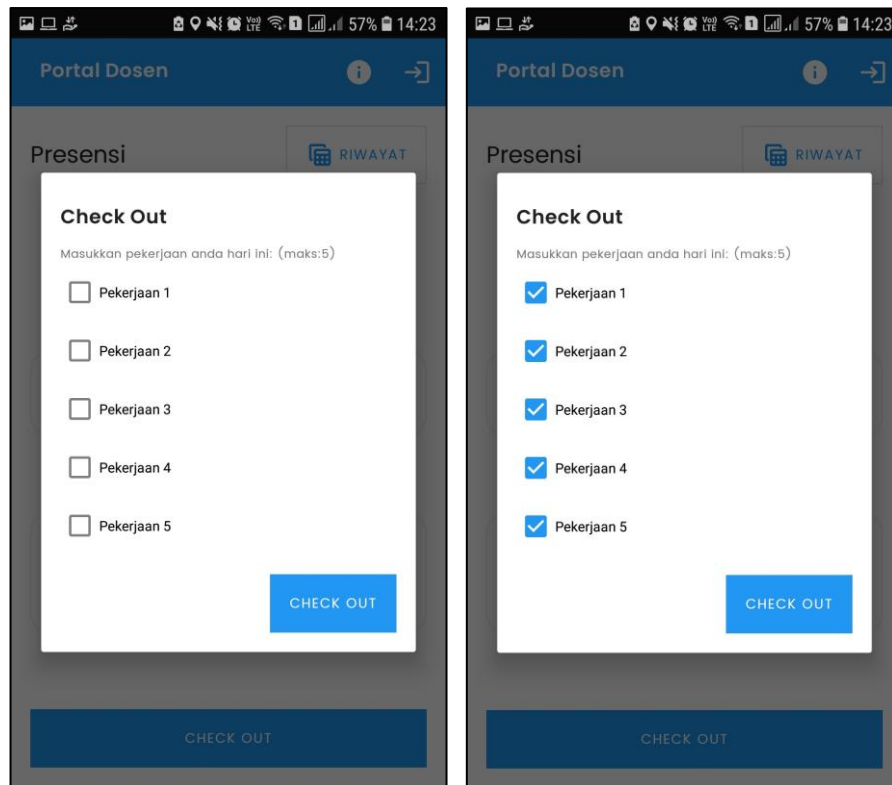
57% 14:23

Portal Dosen

Presensi

RIWAYAT

Check Out

Masukkan pekerjaan anda hari ini: (maks:5)

Pekerjaan 1

Pekerjaan 2

Pekerjaan 3

Pekerjaan 4

Pekerjaan 5

CHECK OUT

CHECK OUT

57% 14:23

Portal Dosen

Presensi

RIWAYAT

Check Out

Masukkan pekerjaan anda hari ini: (maks:5)

Pekerjaan 1

Pekerjaan 2

Pekerjaan 3

Pekerjaan 4

Pekerjaan 5

CHECK OUT

CHECK OUT